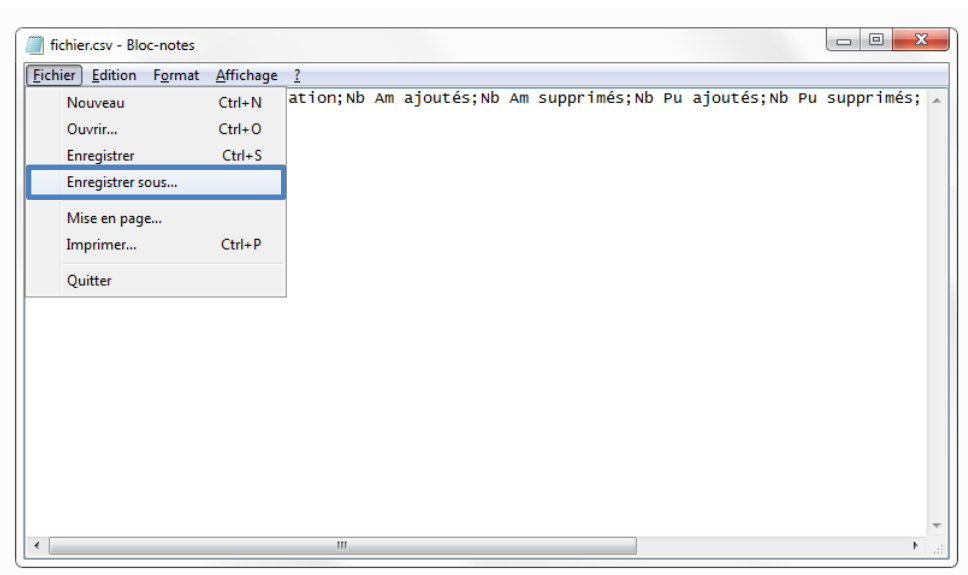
fichier.csv - Bloc-notes

Fichier Edition Format Affichage ?

Nouveau Ctrl+N
Ouvrir... Ctrl+O
Enregistrer Ctrl+S
Enregistrer sous...
Mise en page...
Imprimer... Ctrl+P
Quitter

ation;Nb Am ajoutés;Nb Am supprimés;Nb Pu ajoutés;Nb Pu supprimés;